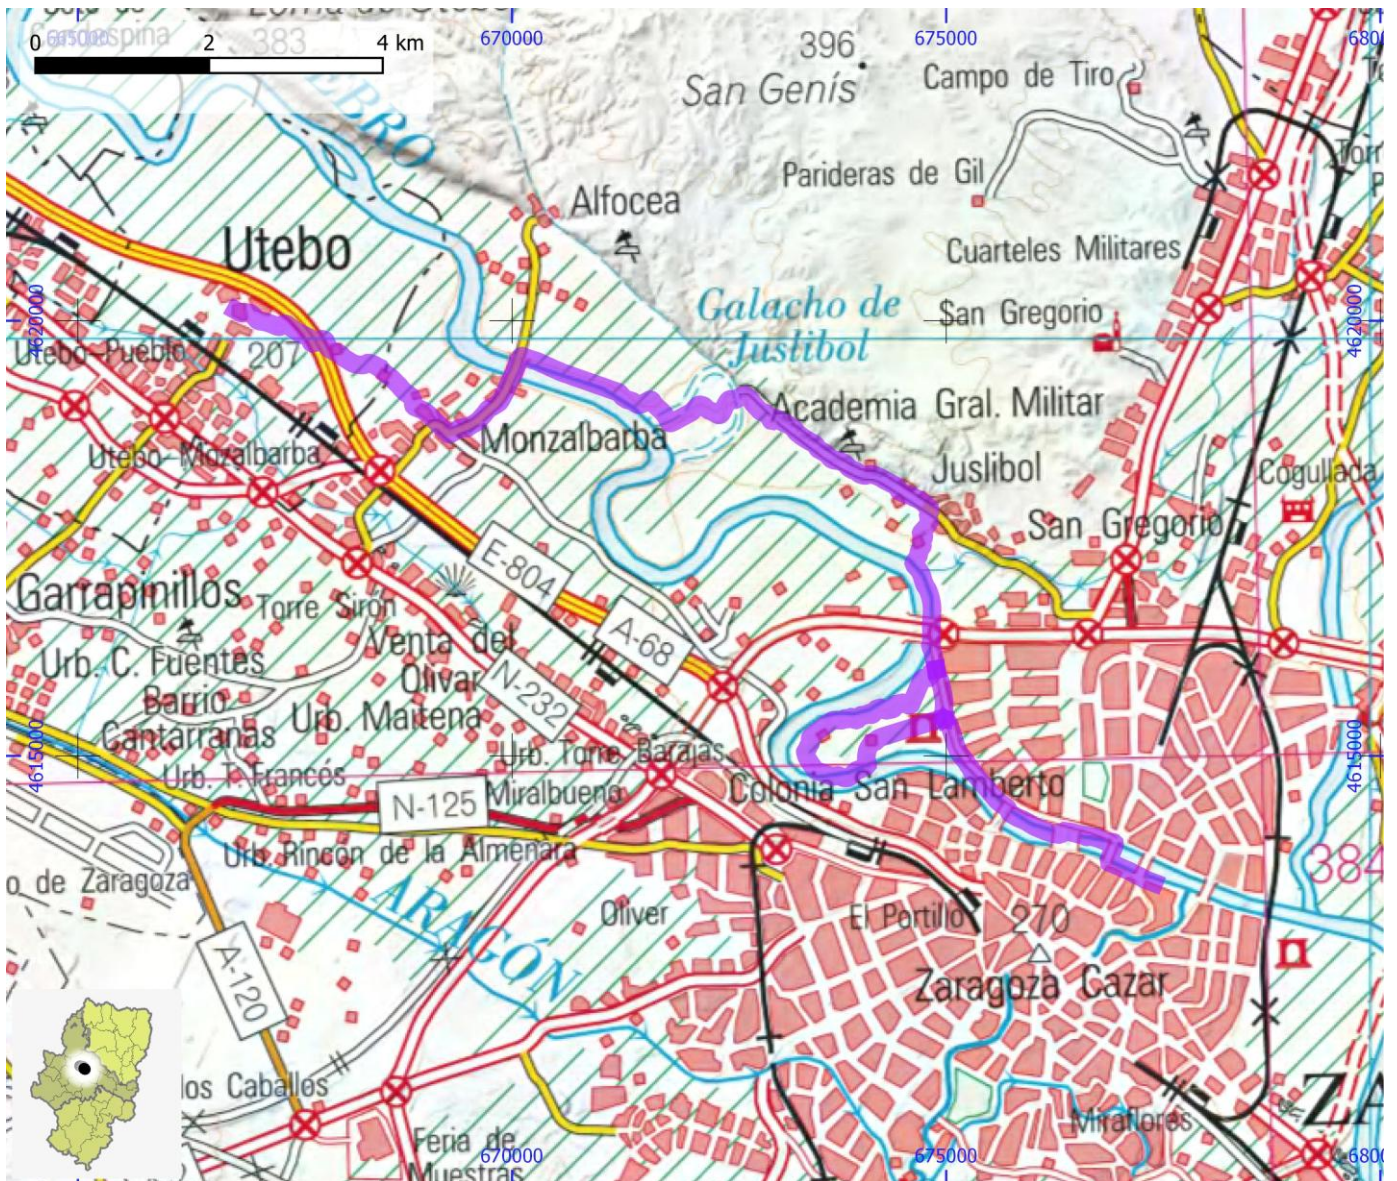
0 665000 2 4 km
383
670000
396
San Genís
675000
Campo de Tiro
680
EBRO
Parideras de Gil
Alfocea
Utebo
Cuarteles Militares
4620000
Galacho de Juslibol
San Gregorio
4620000
Utebo-Pueblo
207
Academia Gral. Militar
Monzalbarba
Juslibol
Utebo-Mozalbarba
Cogullada
San Gregorio
E-804
Garrapinillos
Torre Sirón
A-68
Venta del Olivar
Urb. C. Fuentes
N-232
Barrio Cantarranas
Urb. Maitena
4615000
Urb. Torre Barajas
4615000
Urb. T. Francés
Miralbueno
Colonia San Lamberto
N-125
Urb. Rincón de la Almenara
384
o de Zaragoza
ARAGÓN
Oliver
El Portillo
270
A-120
Zaragoza Cazar
los Caballos
Z
Miraflores
Feria de Muestras
670000
675000
680